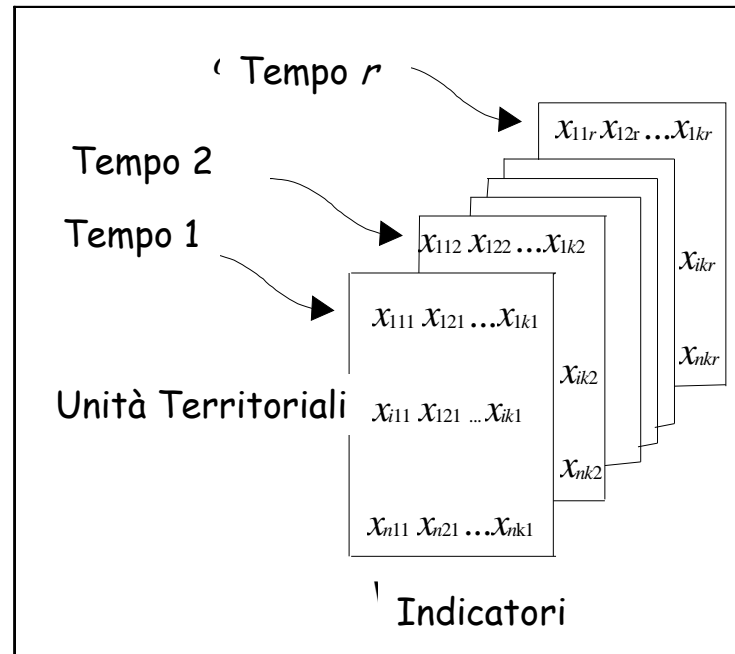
Tempo $r$

$x_{11r}\, x_{12r} \ldots x_{1kr}$

Tempo 2

$x_{112}\, x_{122} \ldots x_{1k2}$

Tempo 1

$x_{ikr}$

$x_{111}\, x_{121} \ldots x_{1k1}$

$x_{nkr}$

$x_{ik2}$

Unità Territoriali

$x_{i11}\, x_{121} \ldots x_{ik1}$

$x_{nk2}$

$x_{n11}\, x_{n21} \ldots x_{nk1}$

Indicatori